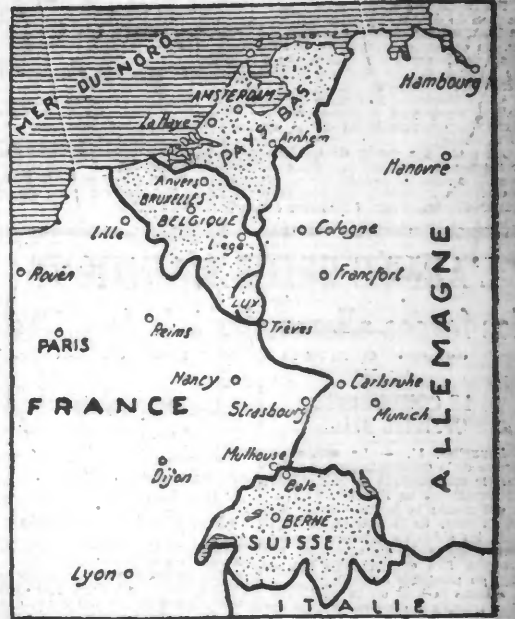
MER DU NORD
AMSTERDAM
La Haye
PAYS BAS
Arnhem
Hambourg
Hanovre
Anvers
BRUXELLES
BELGIQUE
Lille
Liège
Cologne
Rouen
Francfort
LUX
Trèves
ALLEMAGNE
Reims
PARIS
Nancy
Carlsruhe
FRANCE
Strasbourg
Munich
Mulhouse
Dijon
Bâle
BERNE
SUISSE
Lyon
ITALIE